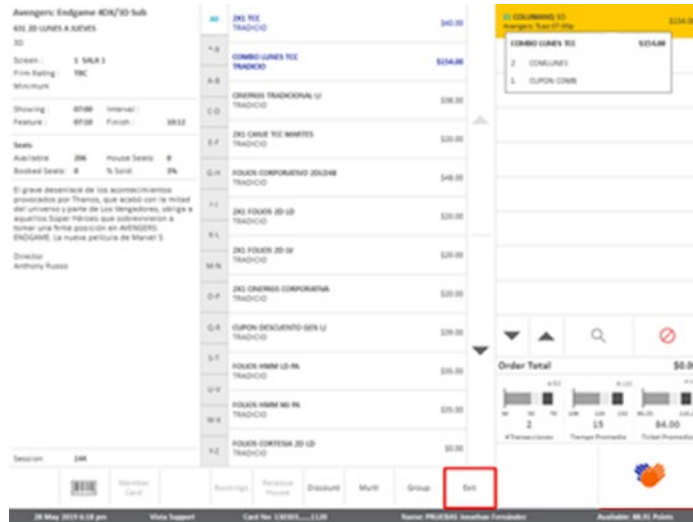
Avengers: Endgame 4DX/3D Sub

631 2D LUNES A JUEVES

3D

Screen: 1 SALA 1

Film Rating: TBC

Minimum

Showing: 07:00 Interval:

Feature: 07:10 Finish: 10:12

Seats

Available 206 House Seats: 0

Booked Seats: 0 % Sold: 0%

El grave desenlace de los acontecimientos provocados por Thanos, que acabó con la mitad del universo y parte de Los Vengadores, obliga a aquellos Súper Héroes que sobrevivieron a tomar una firme posición en AVENGERS: ENDGAME. La nueva película de Marvel S

Director

Anthony Russo

Session: 144

All

*-9

A-B

C-D

E-F

G-H

I-J

K-L

M-N

O-P

Q-R

S-T

U-V

W-X

Y-Z

2X1 TCC
TRADICIO $40.00

COMBO LUNES TCC
TRADICIO $154.00

CINEMEX TRADICIONAL LI
TRADICIO $38.00

2X1 CANJE TCC MARTES
TRADICIO $20.00

FOLIOS CORPORATIVO 2D/LD4I
TRADICIO $48.00

2X1 FOLIOS 2D LD
TRADICIO $20.00

2X1 FOLIOS 2D LV
TRADICIO $20.00

2X1 CINEMEX CORPORATIVA
TRADICIO $20.00

CUPON DESCUENTO GEN LI
TRADICIO $39.00

FOLIOS HMM LD PA
TRADICIO $35.00

FOLIOS HMM MJ PA
TRADICIO $35.00

FOLIOS CORTESIA 2D LD
TRADICIO $0.00

COLUMNAS 3D
Avengers Tues 07:00p

COMBO LUNES TCC $154.00

2 COMLUNES

1 CUPON COMB

Order Total $0.0

2 15 84.00

#Transacciones Tiempo Promedio Ticket Promedio

Member Card

Bookings

Release House

Discount

Multi

Group

Exit

28 May 2019 6:18 pm Vista Support Card No: 130301......1120 Name: PRUEBAS Jonathan Fernandez Available: 86.01 Points